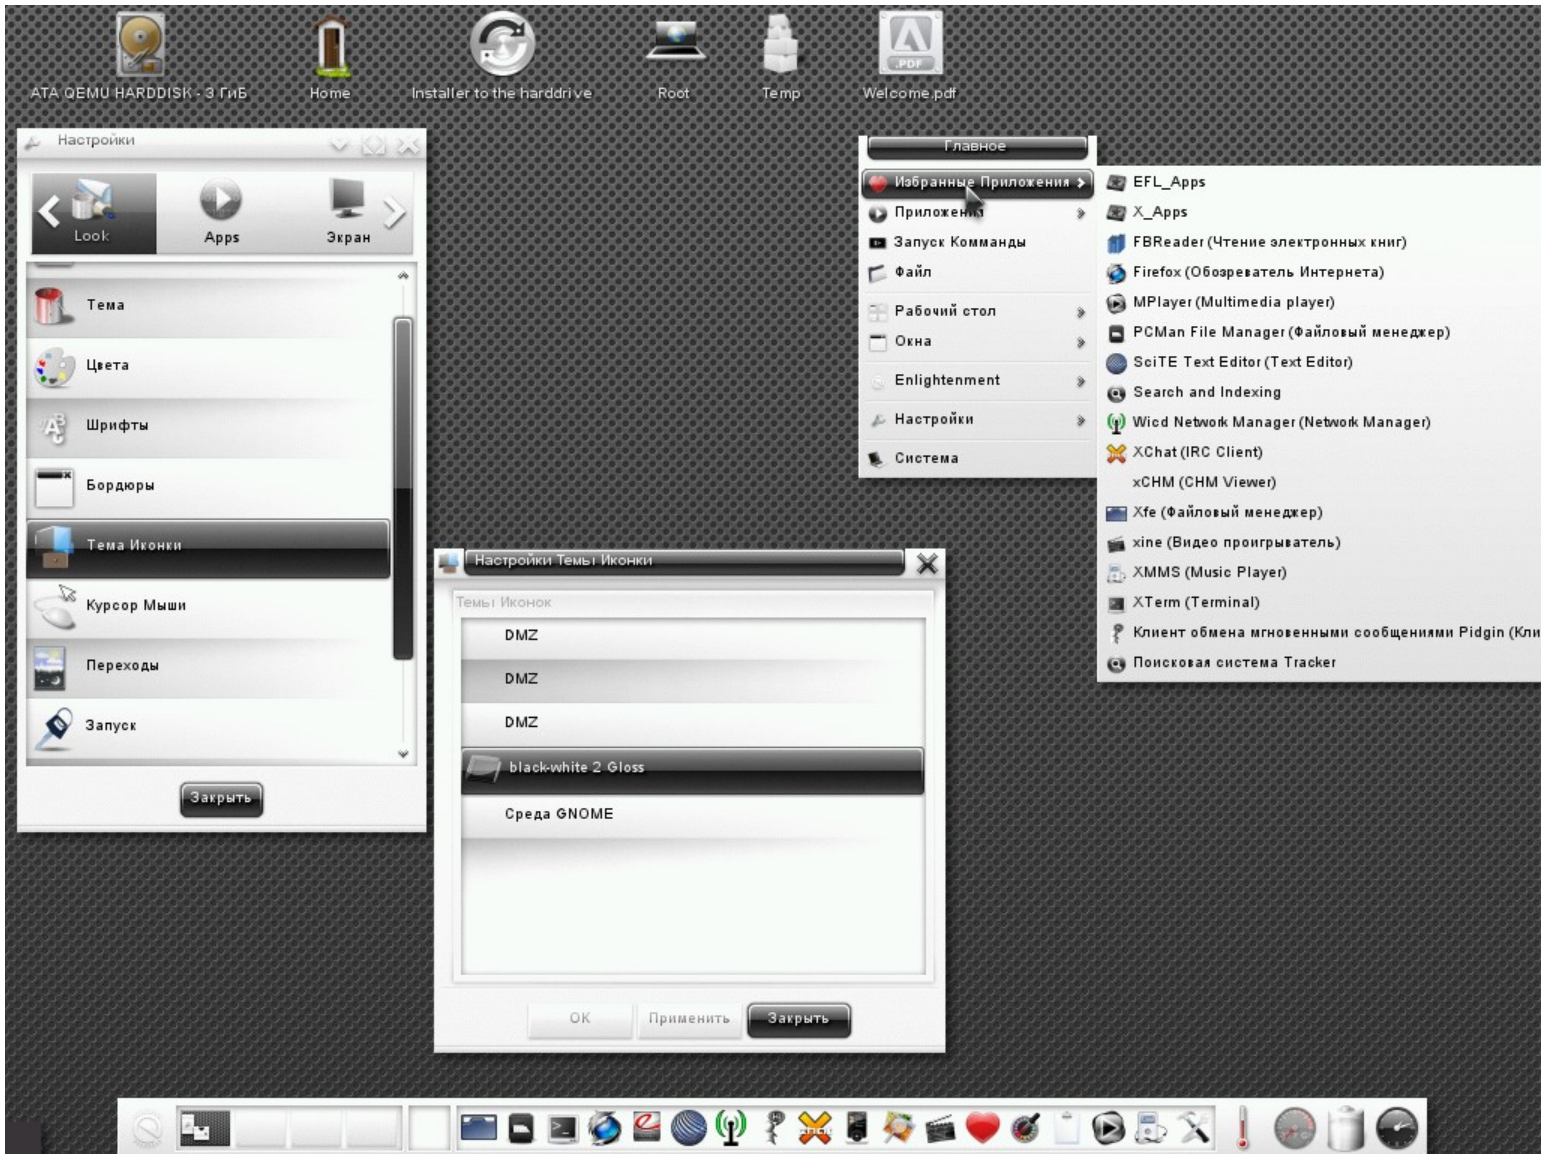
ATA QEMU HARDDISK - 3 ГиБ
Home
Installer to the harddrive
Root
Temp
Welcome.pdf

Настройки
Look
Apps
Экран
Тема
Цвета
Шрифты
Бордюры
Тема Иконки
Курсор Мыши
Переходы
Запуск
Закрыть

Главное
Избранные Приложения
Приложения
Запуск Команды
Файл
Рабочий стол
Окна
Enlightenment
Настройки
Система

EFL_Apps
X_Apps
FBReader (Чтение электронных книг)
Firefox (Обозреватель Интернета)
MPlayer (Multimedia player)
PCMan File Manager (Файловый менеджер)
SciTE Text Editor (Text Editor)
Search and Indexing
Wicd Network Manager (Network Manager)
XChat (IRC Client)
xCHM (CHM Viewer)
Xfe (Файловый менеджер)
xine (Видео проигрыватель)
XMMS (Music Player)
XTerm (Terminal)
Клиент обмена мгновенными сообщениями Pidgin (Кли
Поисковая система Tracker

Настройки Темы Иконки
Темы Иконок
DMZ
DMZ
DMZ
black-white 2 Gloss
Среда GNOME
OK
Применить
Закрыть